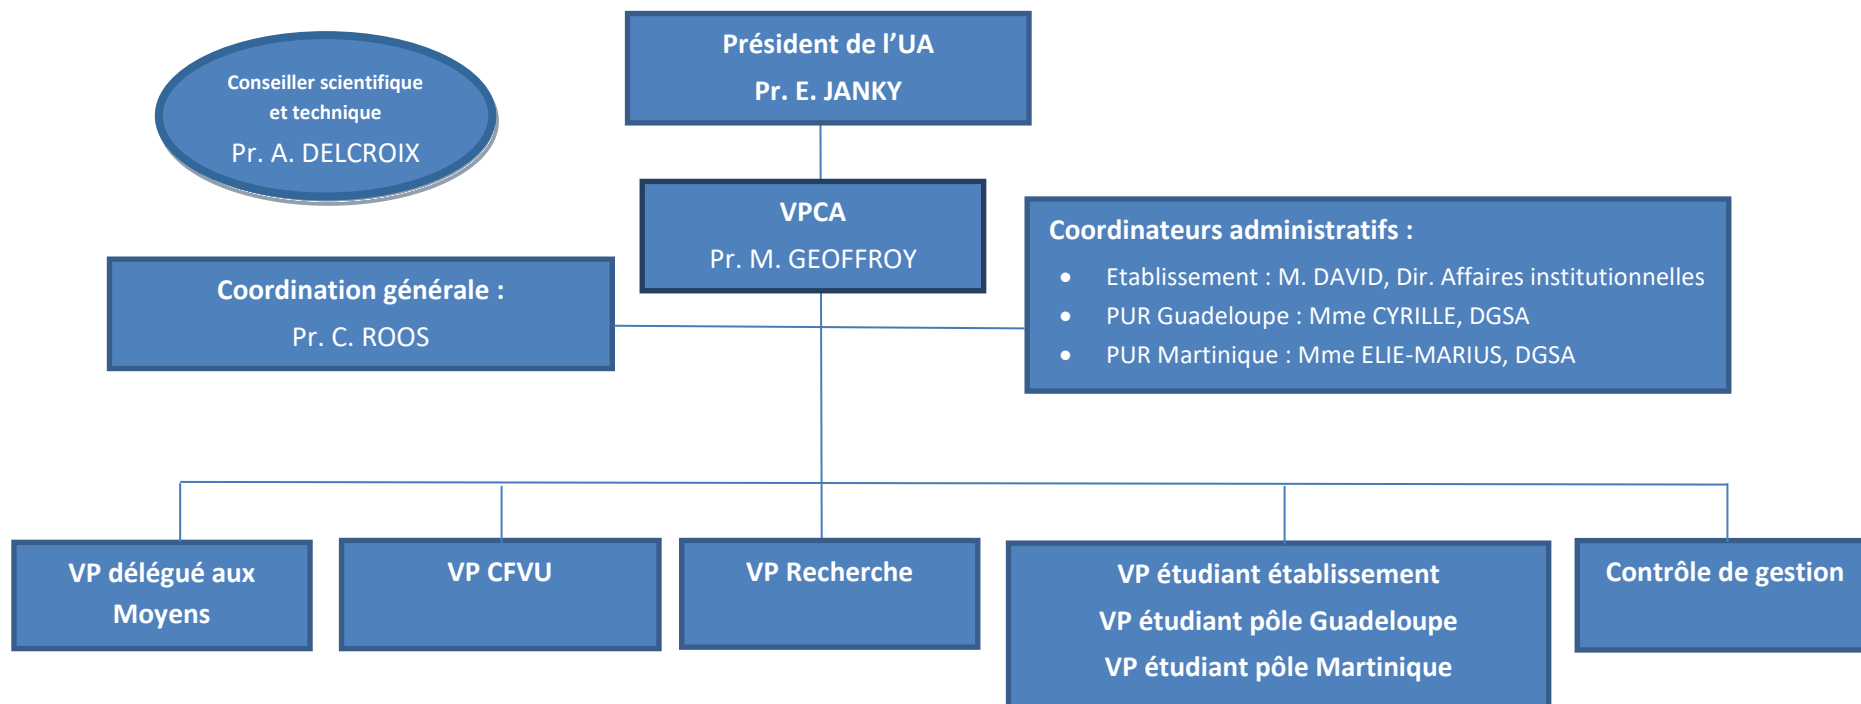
Conseiller scientifique et technique
Pr. A. DELCROIX

Président de l'UA
Pr. E. JANKY

VPCA
Pr. M. GEOFFROY

Coordination générale :
Pr. C. ROOS

Coordinateurs administratifs :
- Etablissement : M. DAVID, Dir. Affaires institutionnelles
- PUR Guadeloupe : Mme CYRILLE, DGSA
- PUR Martinique : Mme ELIE-MARIUS, DGSA

VP délégué aux Moyens

VP CFVU

VP Recherche

VP étudiant établissement
VP étudiant pôle Guadeloupe
VP étudiant pôle Martinique

Contrôle de gestion